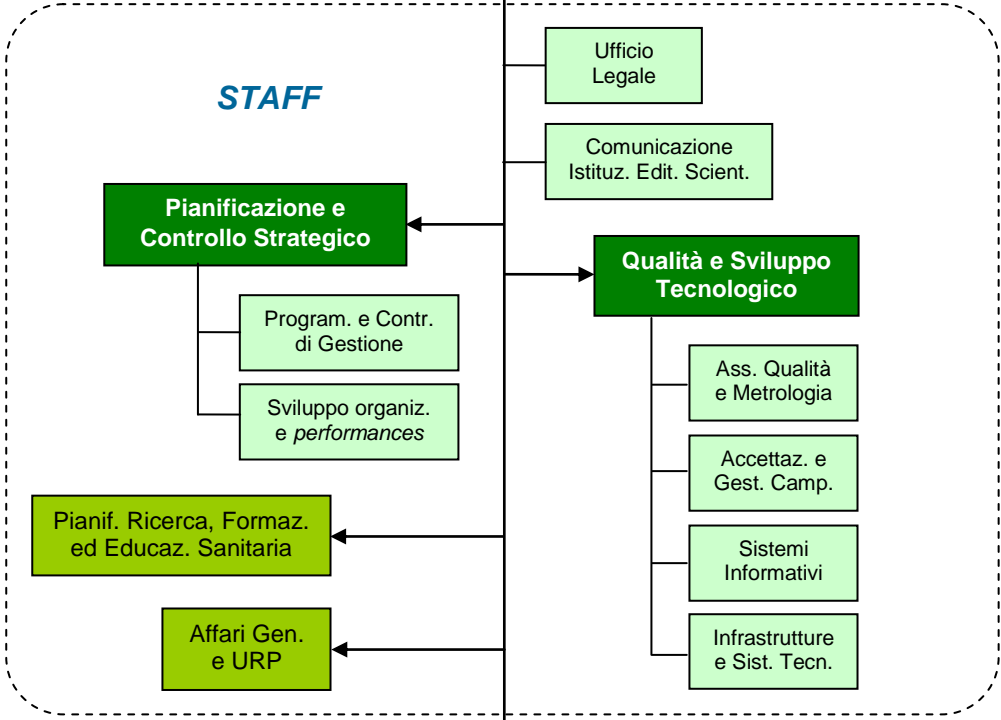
Ufficio Legale

STAFF

Comunicazione Istituz. Edit. Scient.

Pianificazione e Controllo Strategico

Qualità e Sviluppo Tecnologico

Program. e Contr. di Gestione

Sviluppo organiz. e *performances*

Ass. Qualità e Metrologia

Accettaz. e Gest. Camp.

Pianif. Ricerca, Formaz. ed Educaz. Sanitaria

Sistemi Informativi

Affari Gen. e URP

Infrastrutture e Sist. Tecn.